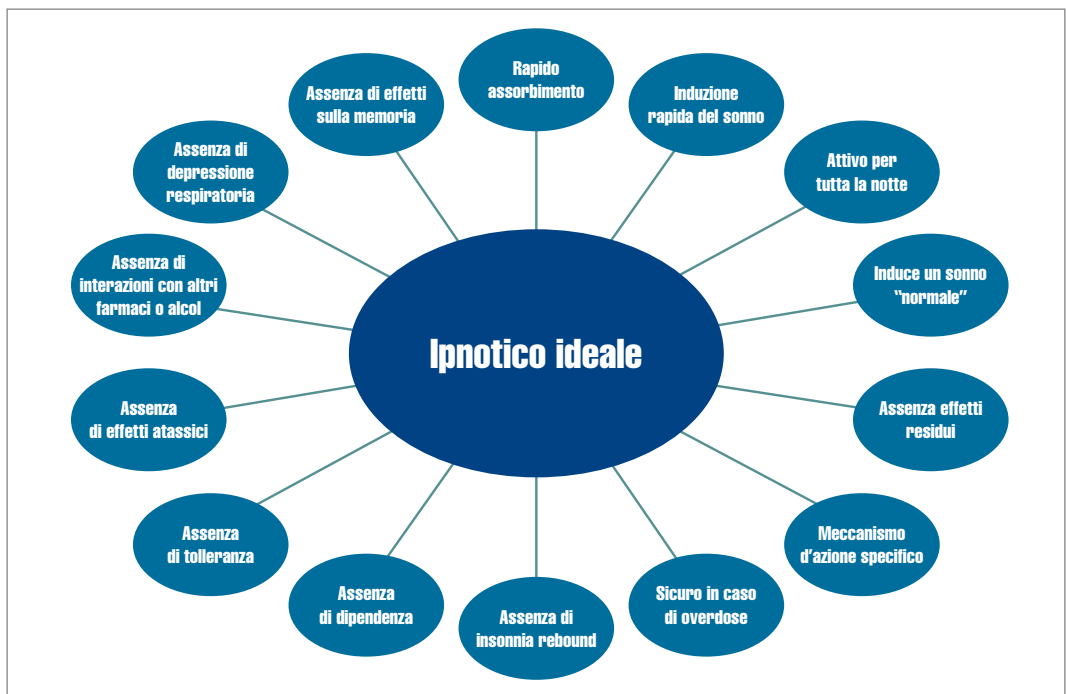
Ipnotico ideale

Rapido assorbimento

Induzione rapida del sonno

Attivo per tutta la notte

Induce un sonno "normale"

Assenza effetti residui

Meccanismo d'azione specifico

Sicuro in caso di overdose

Assenza di insonnia rebound

Assenza di dipendenza

Assenza di tolleranza

Assenza di effetti atassici

Assenza di interazioni con altri farmaci o alcol

Assenza di depressione respiratoria

Assenza di effetti sulla memoria